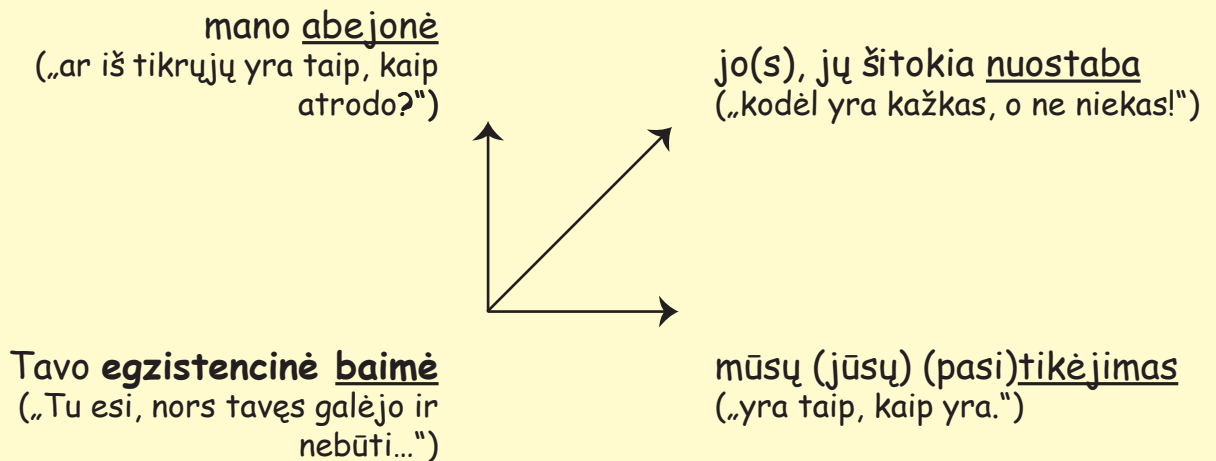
mano abejonė
(„ar iš tikrųjų yra taip, kaip atrodo?“)

jo(s), jų šitokia nuostaba
(„kodėl yra kažkas, o ne niekas!“)

Tavo **egzistencinė** baimė
(„Tu esi, nors tavęs galėjo ir nebūti...“)

mūsų (jūsų) (pasi)tikėjimas
(„yra taip, kaip yra.“)